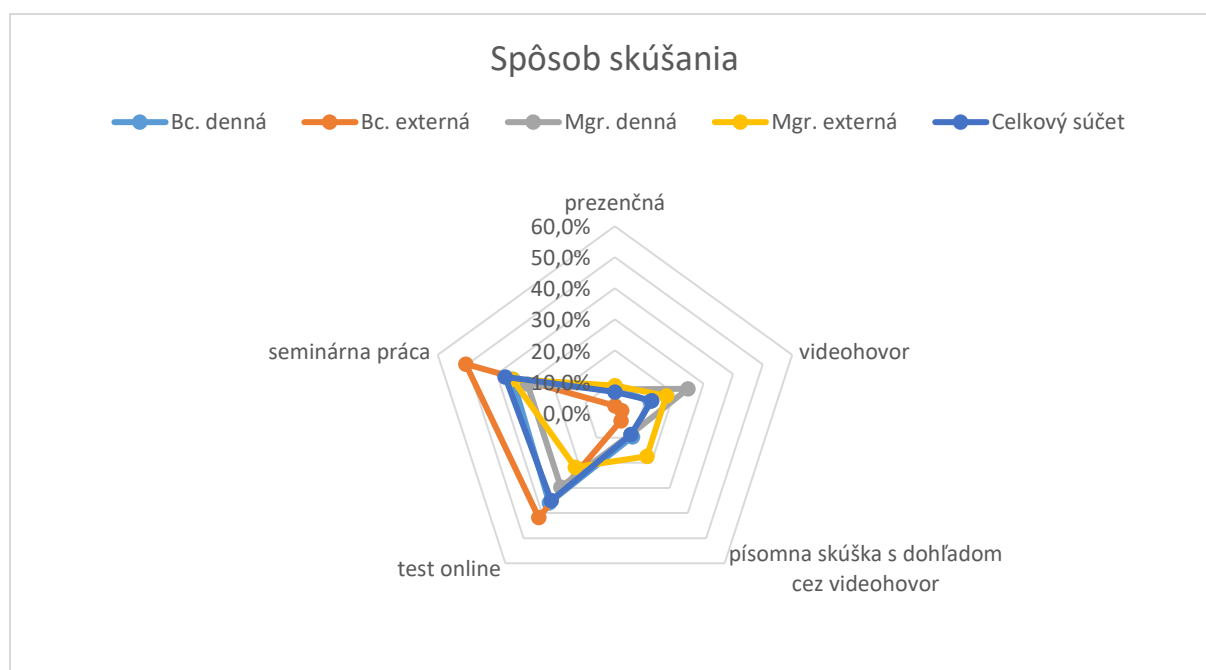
Spôsob skúšania

Bc. denná
Bc. externá
Mgr. denná
Mgr. externá
Celkový súčet

prezenčná
60,0%
50,0%
40,0%
30,0%
20,0%
10,0%
0,0%

videohovor
písomna skúška s dohľadom cez videohovor
test online
seminárna práca